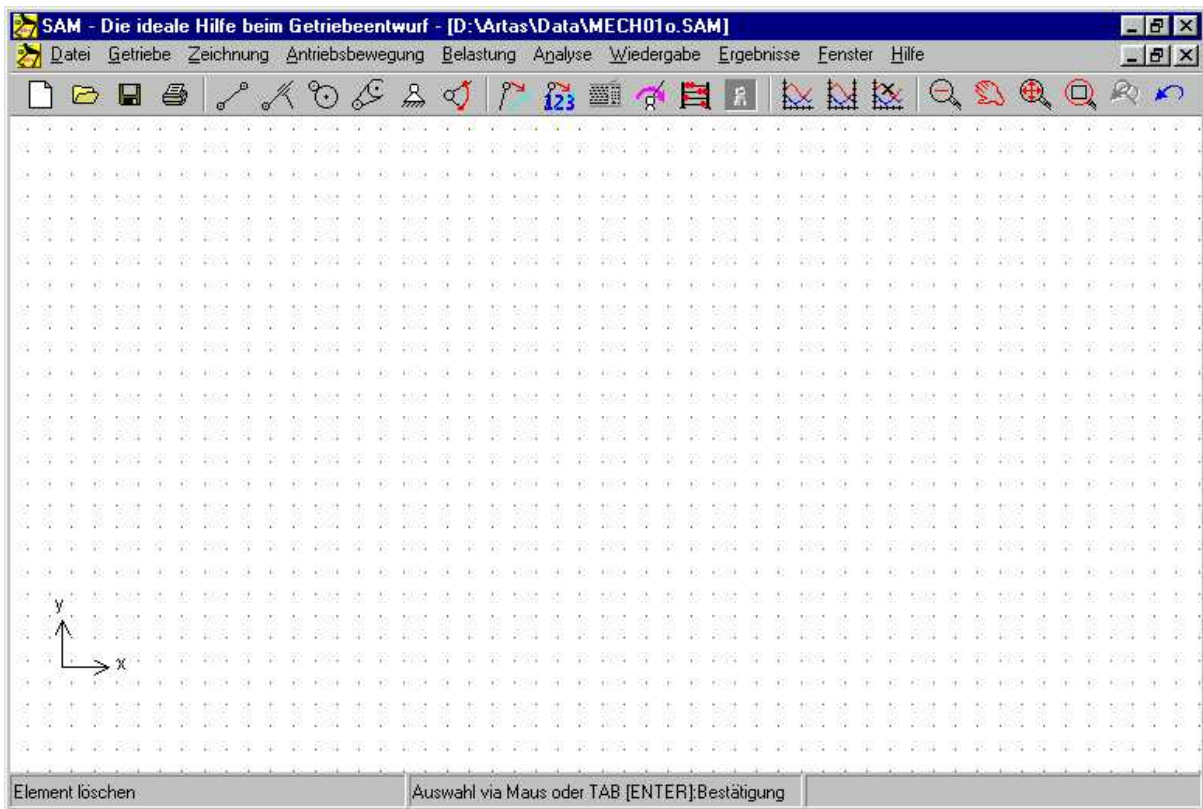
SAM - Die ideale Hilfe beim Getriebeentwurf - [D:\Artas\Data\MECH01o.SAM]

Datei Getriebe Zeichnung Antriebsbewegung Belastung Analyse Wiedergabe Ergebnisse Fenster Hilfe

123

y

x

Element löschen

Auswahl via Maus oder TAB [ENTER]:Bestätigung